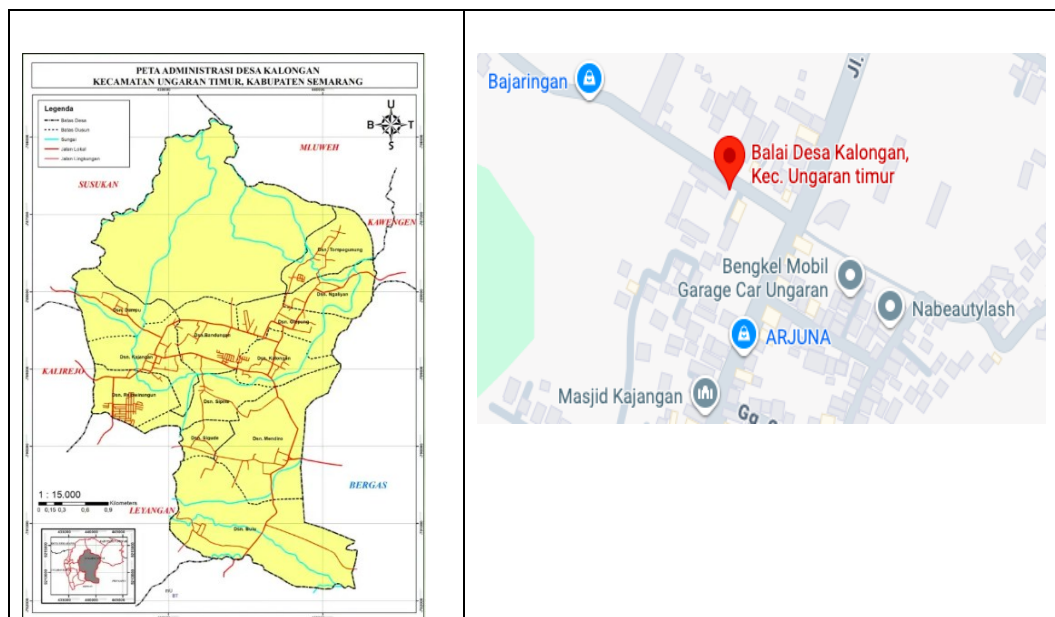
| PETA ADMINISTRASI DESA KALONGAN KECAMATAN UNGARAN TIMUR, KABUPATEN SEMARANG | Bajaringan |
|---|---|
| Legenda | Jl. |
| Batas Desa | Balai Desa Kalongan, Kec. Ungaran timur |
| Batas Dusun | Bengkel Mobil Garage Car Ungaran |
| Sungai | Nabeautylash |
| Jalan Lokal | ARJUNA |
| Jalan Lingkungan | Masjid Kajangan |
| U B T S | Gg |
| MLUWEH | |
| SUSUKAN | |
| KAWENGEN | |
| KALIREJO | |
| BERGAS | |
| LEYANGAN | |
| 1 : 15.000 | |
| 0 0,15 0,3 0,6 0,9 Kilometers | |
| Dsn. Banyu | |
| Dsn. Kajangan | |
| Dsn. Bandungan | |
| Dsn. Gadyong | |
| Dsn. Kalongan | |
| Dsn. Ngabyan | |
| Dsn. Tompogunung | |
| Dsn. Sipete | |
| Dsn. Mendiro | |
| Dsn. Boto | |
| Dsn. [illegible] | |